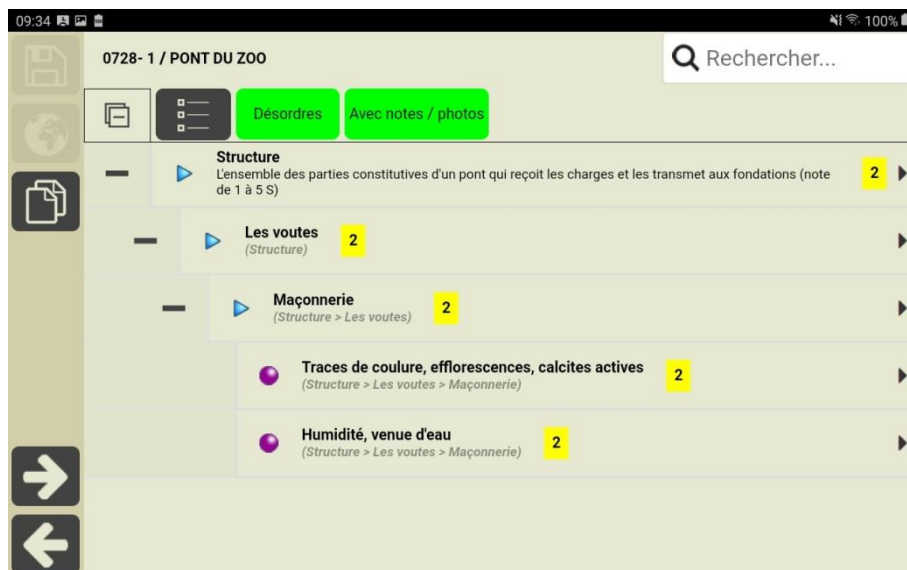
09:34

100%

0728- 1 / PONT DU ZOO

Rechercher...

Désordres

Avec notes / photos

Structure
L'ensemble des parties constitutives d'un pont qui reçoit les charges et les transmet aux fondations (note de 1 à 5 S)

2

Les voutes
(Structure)

2

Maçonnerie
(Structure > Les voutes)

2

Traces de coulure, efflorescences, calcites actives
(Structure > Les voutes > Maçonnerie)

2

Humidité, venue d'eau
(Structure > Les voutes > Maçonnerie)

2